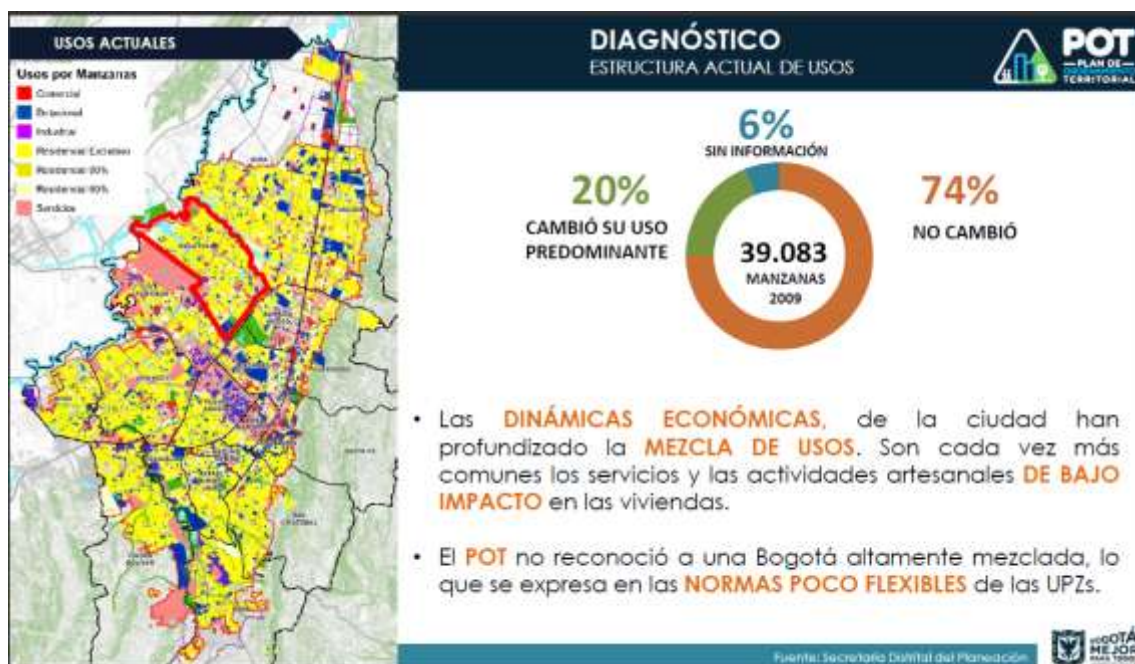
USOS ACTUALES

Usos por Manzanas
Comercial
Dotacional
Industrial
Residencial Exclusivo
Residencial 50%
Residencial 80%
Servicios

DIAGNÓSTICO
ESTRUCTURA ACTUAL DE USOS

POT
PLAN DE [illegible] TERRITORIAL

6%
SIN INFORMACIÓN

20%
CAMBIÓ SU USO PREDOMINANTE

39.083
MANZANAS
2009

74%
NO CAMBIÓ

• Las DINÁMICAS ECONÓMICAS, de la ciudad han profundizado la MEZCLA DE USOS. Son cada vez más comunes los servicios y las actividades artesanales DE BAJO IMPACTO en las viviendas.

• El POT no reconoció a una Bogotá altamente mezclada, lo que se expresa en las NORMAS POCO FLEXIBLES de las UPZs.

Fuente: Secretaría Distrital del Planeación

BOGOTÁ MEJOR PARA TODOS